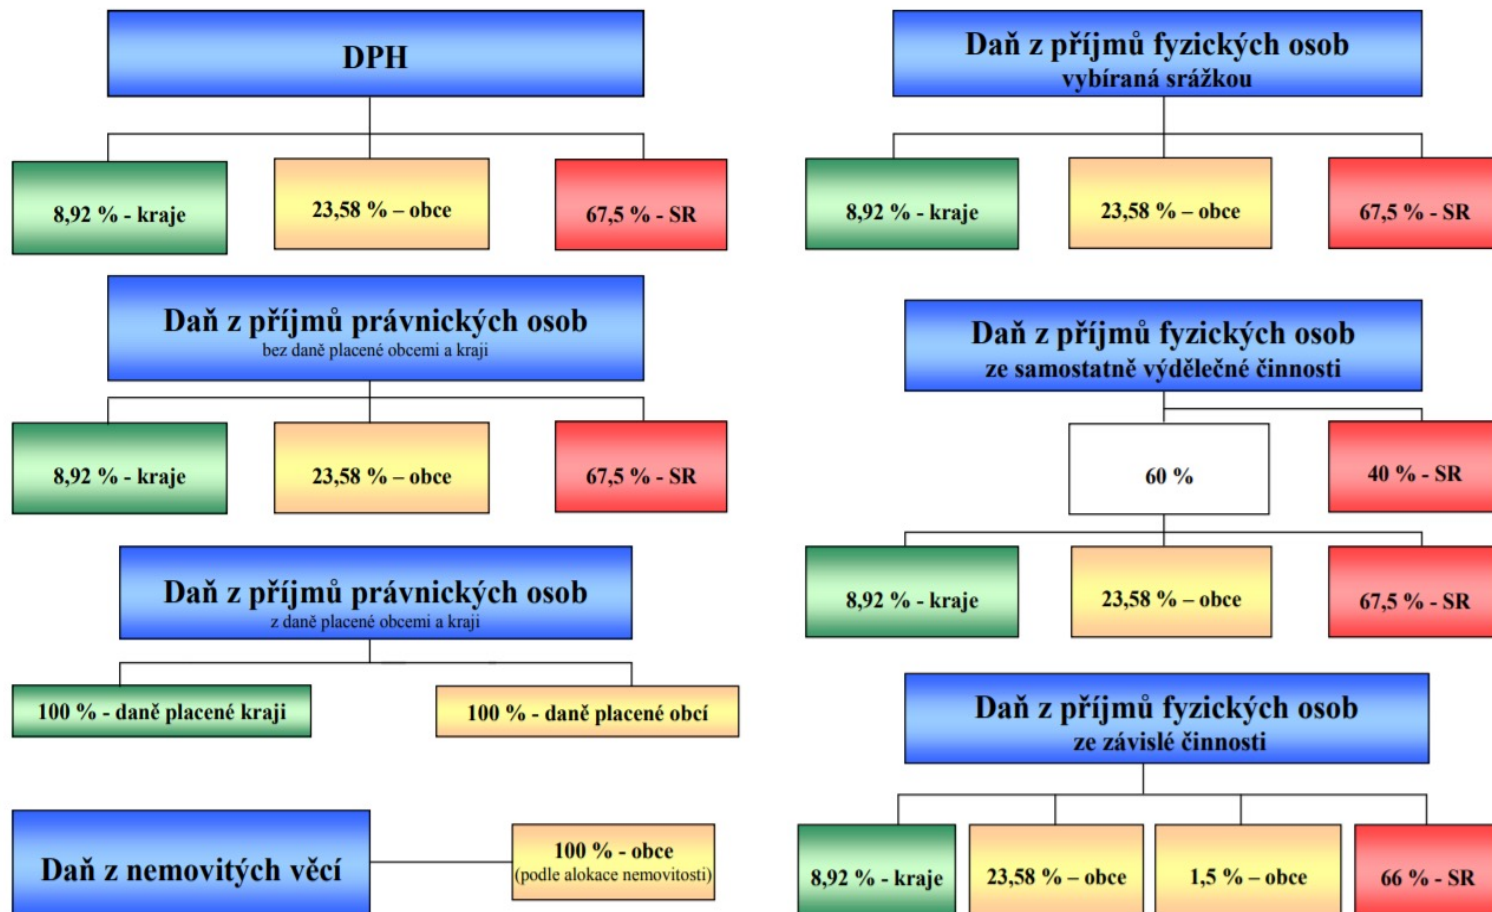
DPH

8,92 % - kraje

23,58 % – obce

67,5 % - SR

Daň z příjmů právnických osob
bez daně placené obcemi a kraji

8,92 % - kraje

23,58 % – obce

67,5 % - SR

Daň z příjmů právnických osob
z daně placené obcemi a kraji

100 % - daně placené kraji

100 % - daně placené obcí

Daň z nemovitých věcí

100 % - obce
(podle alokace nemovitosti)

Daň z příjmů fyzických osob
vybíraná srážkou

8,92 % - kraje

23,58 % – obce

67,5 % - SR

Daň z příjmů fyzických osob
ze samostatně výdělečné činnosti

60 %

40 % - SR

8,92 % - kraje

23,58 % – obce

67,5 % - SR

Daň z příjmů fyzických osob
ze závislé činnosti

8,92 % - kraje

23,58 % – obce

1,5 % – obce

66 % - SR